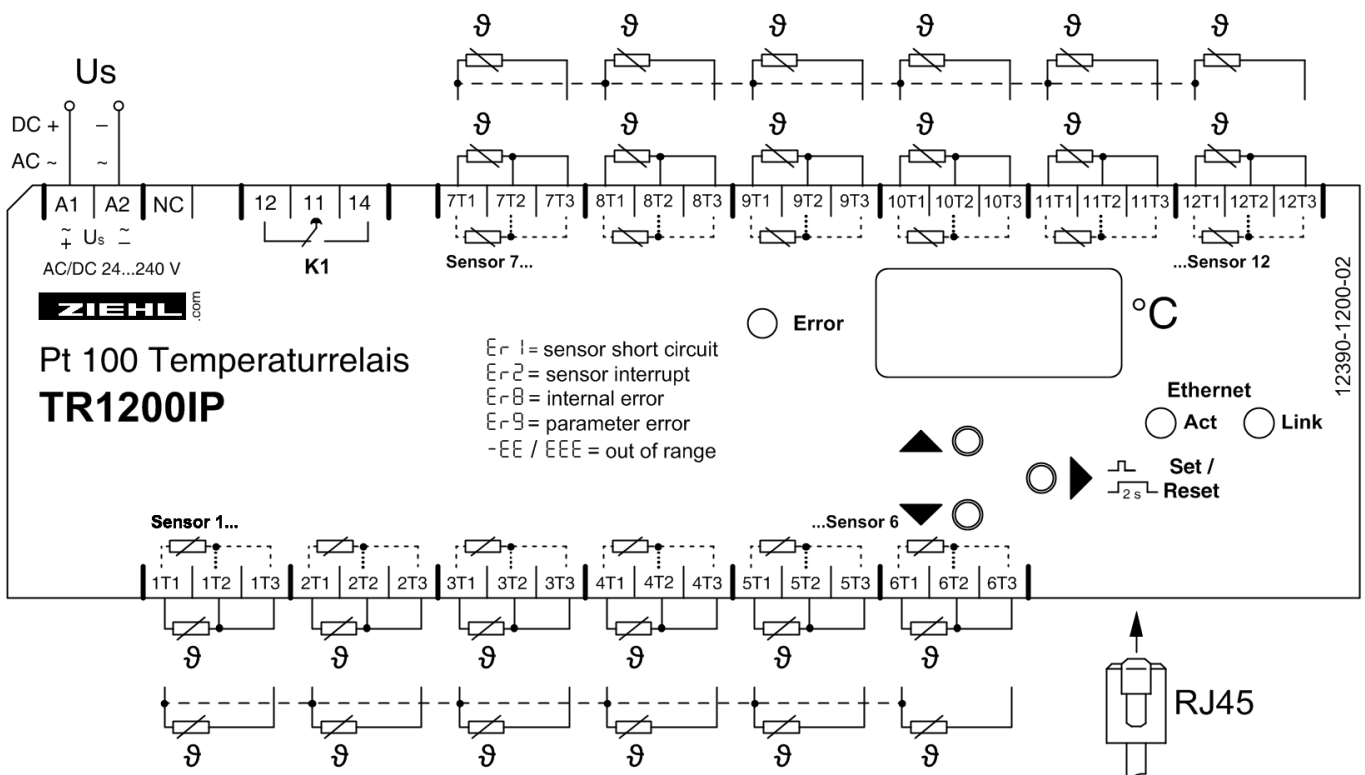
ϑ ϑ ϑ ϑ ϑ ϑ

Us

DC + –
AC ~ ~

ϑ ϑ ϑ ϑ ϑ ϑ

| A1 | A2 | NC | 12 | 11 | 14 | 7T1 | 7T2 | 7T3 | 8T1 | 8T2 | 8T3 | 9T1 | 9T2 | 9T3 | 10T1 | 10T2 | 10T3 | 11T1 | 11T2 | 11T3 | 12T1 | 12T2 | 12T3 |
|---|---|---|---|---|---|---|---|---|---|---|---|---|---|---|---|---|---|---|---|---|---|---|---|

$\tilde{+}$ Us $\tilde{-}$
AC/DC 24...240 V

K1

Sensor 7...

...Sensor 12

12390-1200-02

ZIEHL .com

Error

°C

Pt 100 Temperaturrelais
TR1200IP

Er 1 = sensor short circuit
Er 2 = sensor interrupt
Er 8 = internal error
Er 9 = parameter error
-EE / EEE = out of range

Ethernet
Act Link

Set / Reset
2 s

Sensor 1...

...Sensor 6

| 1T1 | 1T2 | 1T3 | 2T1 | 2T2 | 2T3 | 3T1 | 3T2 | 3T3 | 4T1 | 4T2 | 4T3 | 5T1 | 5T2 | 5T3 | 6T1 | 6T2 | 6T3 |
|---|---|---|---|---|---|---|---|---|---|---|---|---|---|---|---|---|---|

ϑ ϑ ϑ ϑ ϑ ϑ

RJ45

ϑ ϑ ϑ ϑ ϑ ϑ